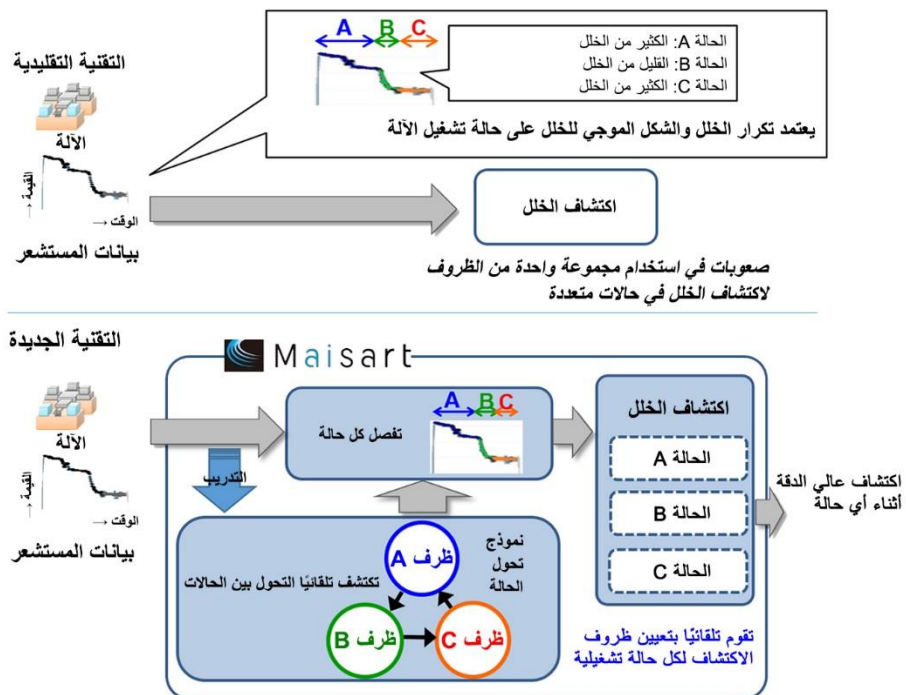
التقنية التقليدية

الآلة

القيمة →

الوقت →

بيانات المستشعر

A B C

الحالة A: الكثير من الخلل
الحالة B: القليل من الخلل
الحالة C: الكثير من الخلل

يعتمد تكرار الخلل والشكل الموجي للخلل على حالة تشغيل الآلة

اكتشاف الخلل

صعوبات في استخدام مجموعة واحدة من الظروف لاكتشاف الخلل في حالات متعددة

التقنية الجديدة

Maisart

الآلة

القيمة →

الوقت →

بيانات المستشعر

التدريب

تفصل كل حالة

A B C

اكتشاف الخلل

الحالة A

الحالة B

الحالة C

اكتشاف عالي الدقة أثناء أي حالة

نموذج تحول الحالة

تكتشف تلقائيًا التحول بين الحالات

ظرف A

ظرف B

ظرف C

تقوم تلقائيًا بتعيين ظروف الاكتشاف لكل حالة تشغيلية